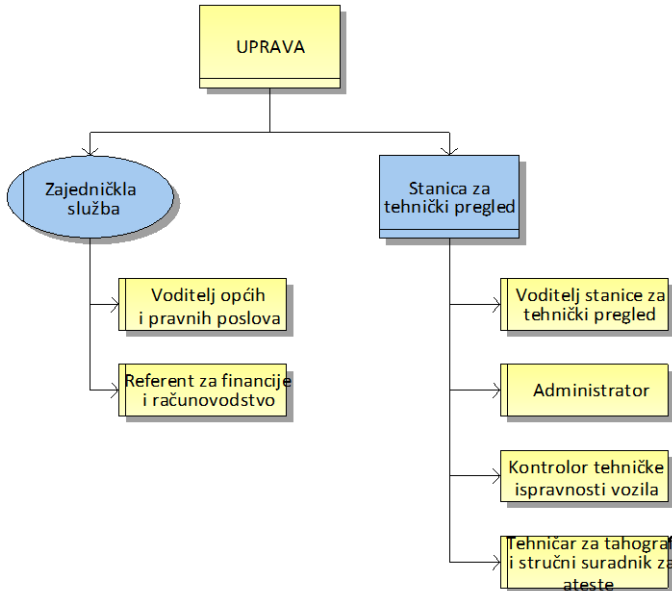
UPRAVA

Zajednička služba

Voditelj općih i pravnih poslova

Referent za financije i računovodstvo

Stanica za tehnički pregled

Voditelj stanice za tehnički pregled

Administrator

Kontrolor tehničke ispravnosti vozila

Tehničar za tahograf i stručni suradnik za ateste